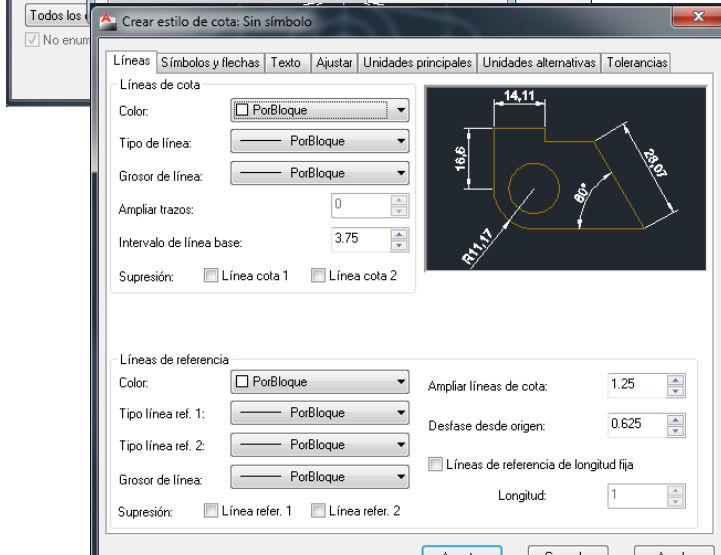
Todos los
No enum
Crear estilo de cota: Sin símbolo
x
Líneas | Símbolos y flechas | Texto | Ajustar | Unidades principales | Unidades alternativas | Tolerancias

Líneas de cota
Color: PorBloque
Tipo de línea: PorBloque
Grosor de línea: PorBloque
Ampliar trazos: 0
Intervalo de línea base: 3.75
Supresión: Línea cota 1 Línea cota 2

14,11
16,6
28,07
80°
R11,17

Líneas de referencia
Color: PorBloque
Tipo línea ref. 1: PorBloque
Tipo línea ref. 2: PorBloque
Grosor de línea: PorBloque
Supresión: Línea refer. 1 Línea refer. 2
Ampliar líneas de cota: 1.25
Desfase desde origen: 0.625
Líneas de referencia de longitud fija
Longitud: 1
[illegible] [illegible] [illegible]